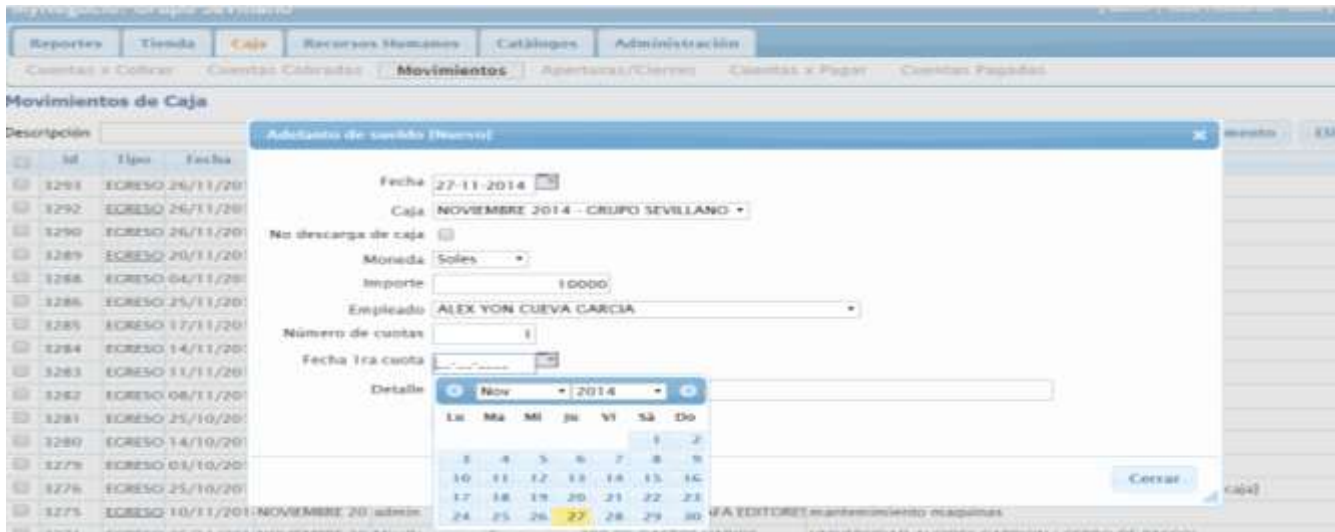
Reportes | Tienda | Caja | Recursos Humanos | Catálogos | Administración

Cuentas x Cobrar | Cuentas Cobradas | Movimientos | Aperturas/Cierres | Cuentas x Pagar | Cuentas Pagadas

Movimientos de Caja

Descripción

| Id | Tipo | Fecha |
|---|---|---|
| 3293 | EGRESO | 26/11/20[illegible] |
| 3292 | EGRESO | 26/11/20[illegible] |
| 3290 | EGRESO | 26/11/20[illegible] |
| 3289 | EGRESO | 20/11/20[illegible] |
| 3288 | EGRESO | 04/11/20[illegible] |
| 3286 | EGRESO | 25/11/20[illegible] |
| 3285 | EGRESO | 17/11/20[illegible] |
| 3284 | EGRESO | 14/11/20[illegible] |
| 3283 | EGRESO | 11/11/20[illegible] |
| 3282 | EGRESO | 08/11/20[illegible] |
| 3281 | EGRESO | 25/10/20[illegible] |
| 3280 | EGRESO | 14/10/20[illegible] |
| 3279 | EGRESO | 03/10/20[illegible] |
| 3276 | EGRESO | 25/10/20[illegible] |
| 3275 | EGRESO | 10/11/201 NOVIEMBRE 20 admin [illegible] AFA EDITORE mantenimiento maquinas |

Adelanto de sueldo (Nuevo)

Fecha 27-11-2014
Caja NOVIEMBRE 2014 - GRUPO SEVILLANO
No descarga de caja
Moneda Soles
Importe 10000
Empleado ALEX YON CUEVA GARCIA
Número de cuotas 1
Fecha 1ra cuota __-__-____
Detalle

Nov 2014
| Lu | Ma | Mi | Ju | Vi | Sá | Do |
|---|---|---|---|---|---|---|
| | | | | | 1 | 2 |
| 3 | 4 | 5 | 6 | 7 | 8 | 9 |
| 10 | 11 | 12 | 13 | 14 | 15 | 16 |
| 17 | 18 | 19 | 20 | 21 | 22 | 23 |
| 24 | 25 | 26 | 27 | 28 | 29 | 30 |

Cerrar

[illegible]mento | El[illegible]
caja)